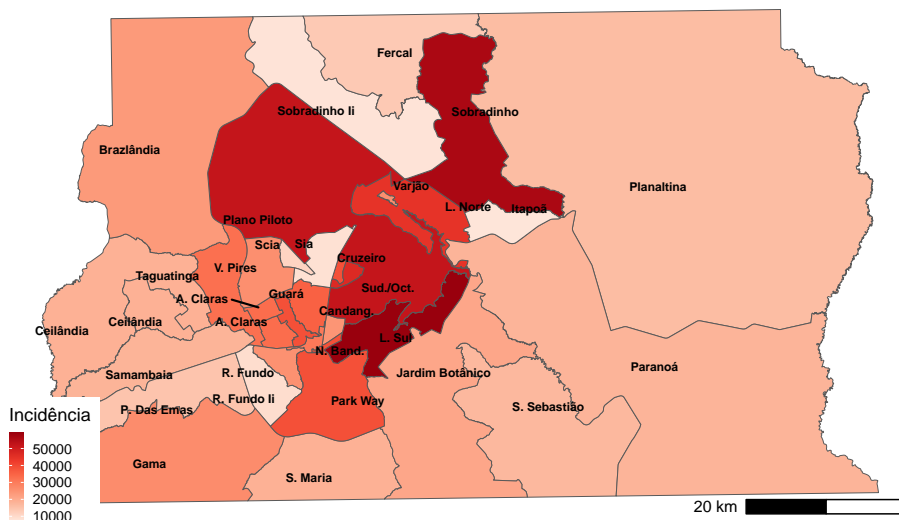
Fercal
Sobradinho
Sobradinho Ii
Brazlândia
Planaltina
Varjão
L. Norte
Itapoã
Plano Piloto
Scia
Sia
Cruzeiro
V. Pires
Taguatinga
A. Claras
Guará
Sud./Oct.
Candang.
Ceilândia
Ceilândia
A. Claras
N. Band.
L. Sul
Samambaia
R. Fundo
Jardim Botânico
Paranoá
P. Das Emas
R. Fundo Ii
Park Way
S. Sebastião
Gama
S. Maria
Incidência
50000
40000
30000
20000
10000
20 km